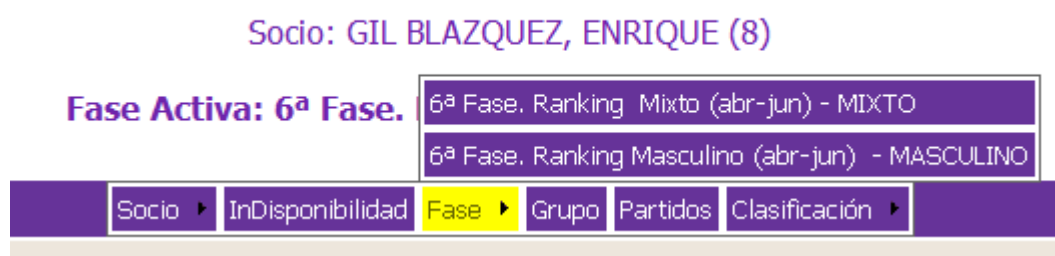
Socio: GIL BLAZQUEZ, ENRIQUE (8)

Fase Activa: 6ª Fase. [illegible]

6ª Fase. Ranking Mixto (abr-jun) - MIXTO

6ª Fase. Ranking Masculino (abr-jun) - MASCULINO

Socio InDisponibilidad Fase Grupo Partidos Clasificación